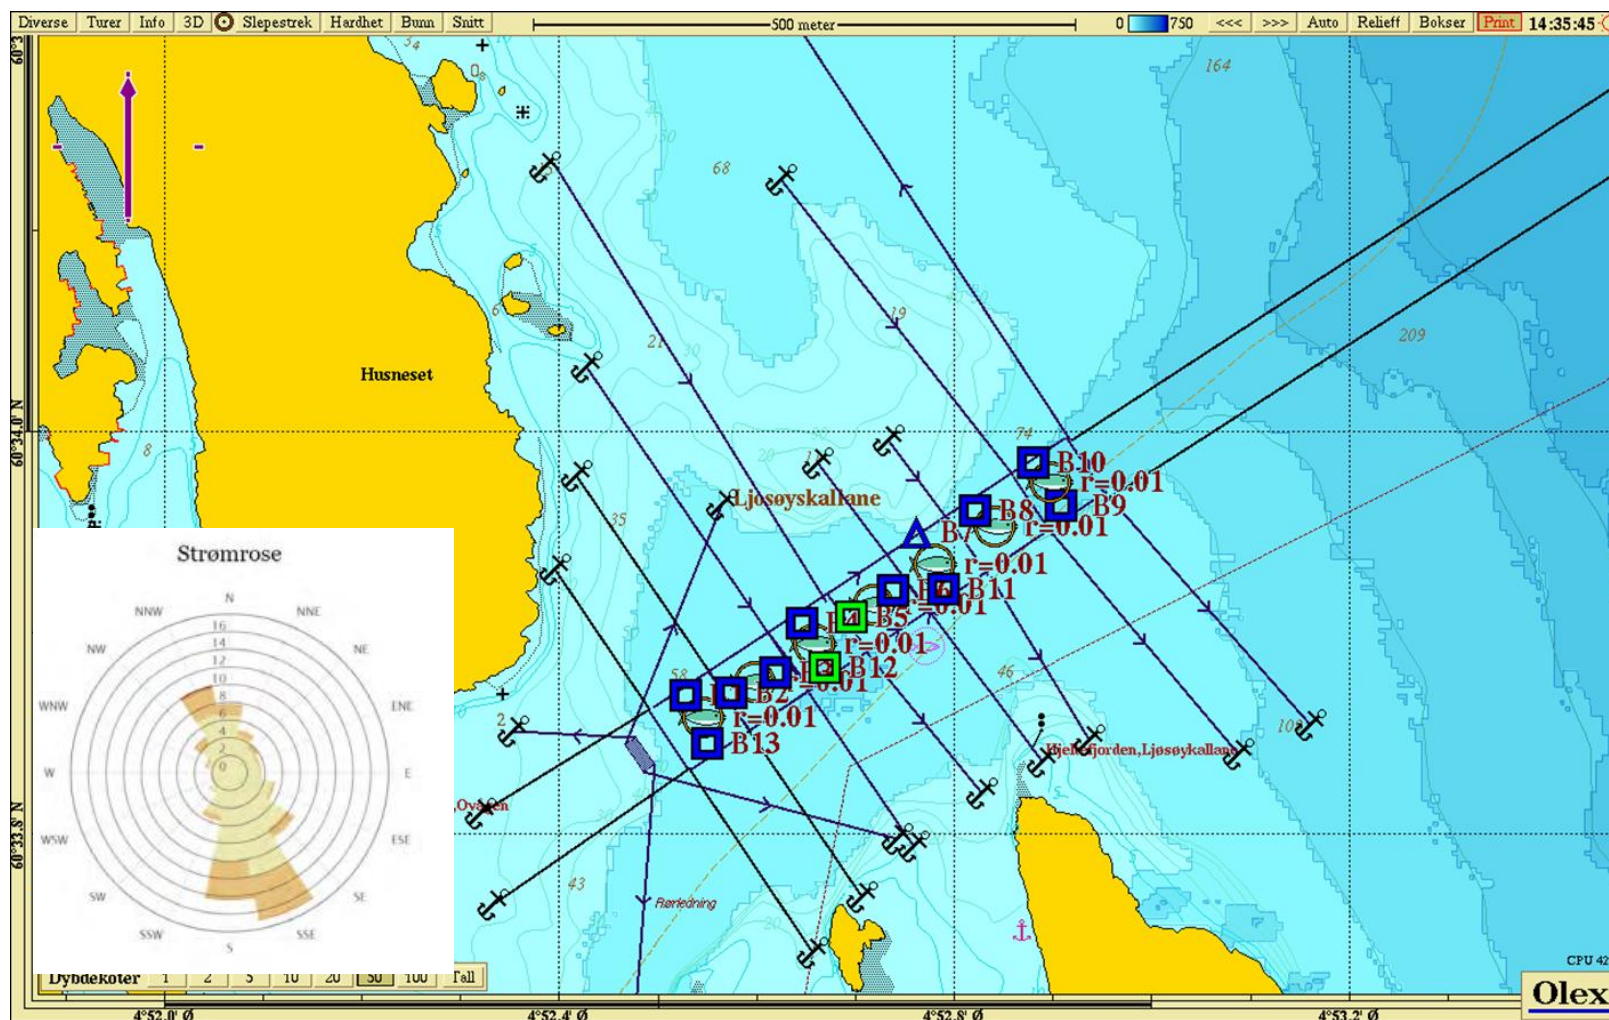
Diverse Turer Info 3D Slepestrek Hardhet Bunn Snitt 500 meter 0 750 <<< >>> Auto Relieff Bokser Print 14:35:45

60°3
60°34.0' N
60°33.8' N

54
68
164
19
21
20
209
74
35
8
46
58
2
43
108

Husneset
Ljosøykallane
B10
r=0.01
B9
B8
r=0.01
B7
r=0.01
B11
B6
B5
r=0.01
B12
r=0.01
B2
r=0.01
B13
Bjelkefjorden,Ljosøykallane
Ovasen
Rørledning

Strømrose
N
NNE
NE
ENE
E
ESE
SE
SSE
S
SSW
SW
WSW
W
WNW
NW
NNW
16
14
12
10
8
6
4
2
0

Dybdekoter 1 2 5 10 20 50 100 Tall

CPU 42
Olex

4°52.0' Ø
4°52.4' Ø
4°52.8' Ø
4°53.2' Ø